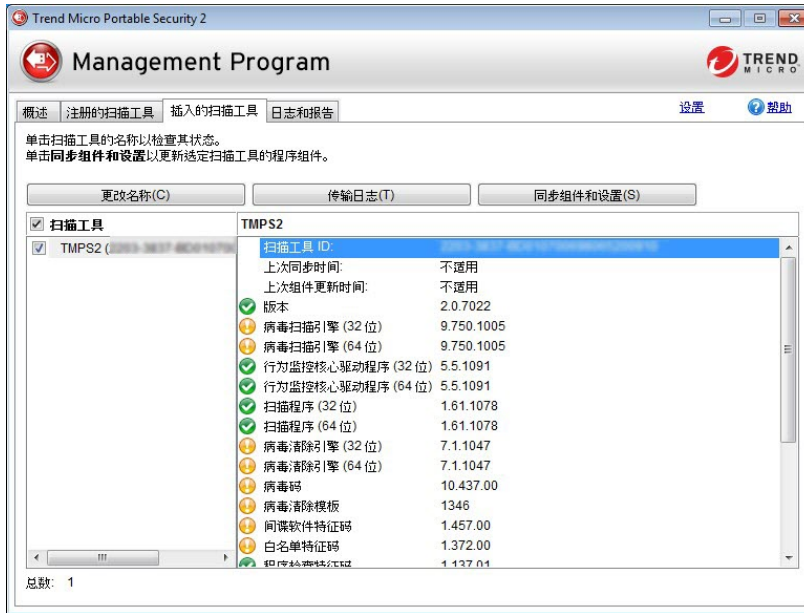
Trend Micro Portable Security 2

Management Program

TREND MICRO

概述 注册的扫描工具 插入的扫描工具 日志和报告

设置 帮助

单击扫描工具的名称以检查其状态。
单击同步组件和设置以更新选定扫描工具的程序组件。

更改名称(C) 传输日志(T) 同步组件和设置(S)

扫描工具

TMPS2 ([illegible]

TMPS2

| | |
|---|---|
| 扫描工具 ID: | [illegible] |
| 上次同步时间: | 不适用 |
| 上次组件更新时间: | 不适用 |
| 版本 | 2.0.7022 |
| 病毒扫描引擎 (32 位) | 9.750.1005 |
| 病毒扫描引擎 (64 位) | 9.750.1005 |
| 行为监控核心驱动程序 (32 位) | 5.5.1091 |
| 行为监控核心驱动程序 (64 位) | 5.5.1091 |
| 扫描程序 (32 位) | 1.61.1078 |
| 扫描程序 (64 位) | 1.61.1078 |
| 病毒清除引擎 (32 位) | 7.1.1047 |
| 病毒清除引擎 (64 位) | 7.1.1047 |
| 病毒码 | 10.437.00 |
| 病毒清除模板 | 1346 |
| 间谍软件特征码 | 1.457.00 |
| 白名单特征码 | 1.372.00 |
| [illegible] | 1.137.01 |

总数: 1